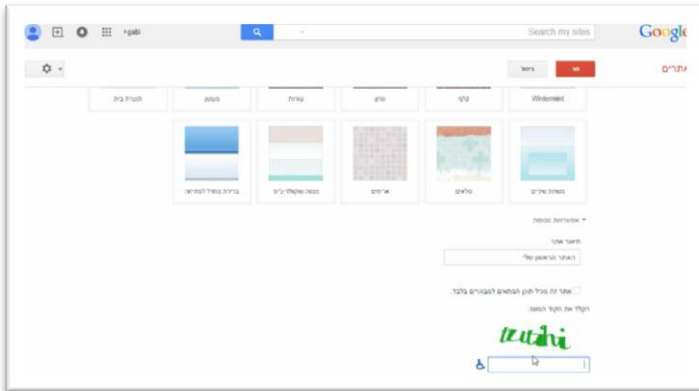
+gabi

Search my sites

Google

צור

ביטול

אתרים

תבנית בית

מטמט

צפיות

טרוק

קלף

Windmill

ברירת המחדל למחרוזת

כסה שקופית ריבוי

אריחים

טלאים

נוסחת שמים

אפשרויות נוספות

תיאור אתר

האתר הראשון שלי

אתר זה מכיל תוכן המתאים למבוגרים בלבד.

הקלד את הקוד המוצג:

tzutihi